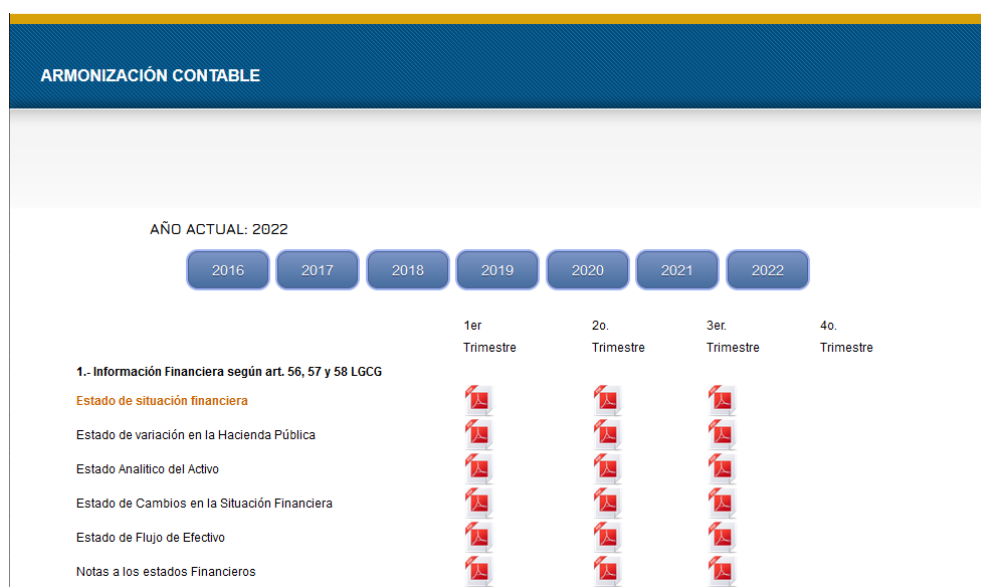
ARMONIZACIÓN CONTABLE

AÑO ACTUAL: 2022

2016 2017 2018 2019 2020 2021 2022

| | 1er Trimestre | 2o. Trimestre | 3er. Trimestre | 4o. Trimestre |
|---|---|---|---|---|
| 1.- Información Financiera según art. 56, 57 y 58 LGCG | | | | |
| Estado de situación financiera | | | | |
| Estado de variación en la Hacienda Pública | | | | |
| Estado Analítico del Activo | | | | |
| Estado de Cambios en la Situación Financiera | | | | |
| Estado de Flujo de Efectivo | | | | |
| Notas a los estados Financieros | | | | |